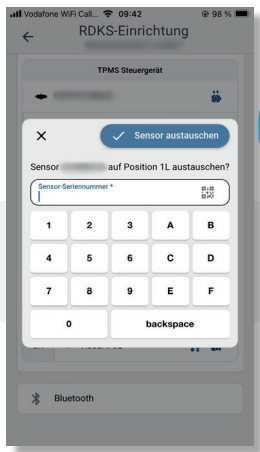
Vodafone WiFi Call... 09:42 98 %

RDKS-Einrichtung

TPMS Steuergerät

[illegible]

Sensor austauschen

Sensor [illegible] auf Position 1L austauschen?

Sensor-Seriennummer *

| 1 | 2 | 3 | A | B |
|---|---|---|---|---|
| 4 | 5 | 6 | C | D |
| 7 | 8 | 9 | E | F |
| 0 | backspace | | | |

Bluetooth